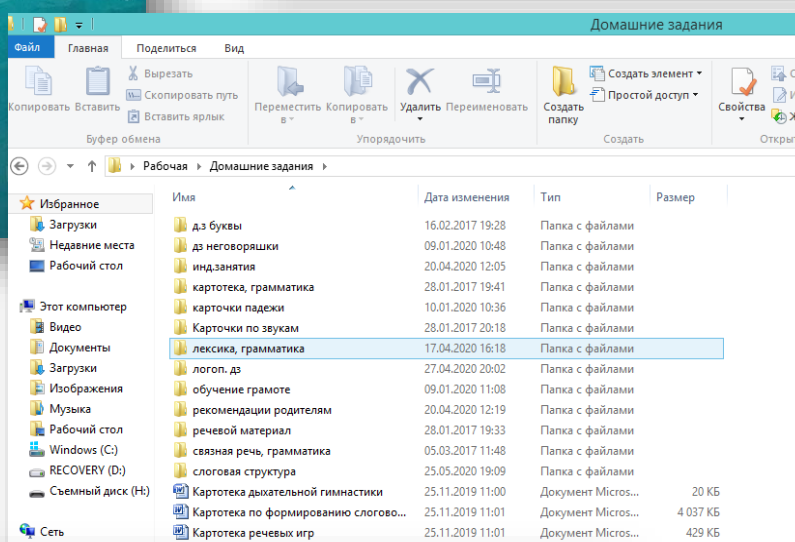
Домашние задания

Файл Главная Поделиться Вид

Копировать Вставить Вырезать Скопировать путь Вставить ярлык
Буфер обмена

Переместить в Копировать в
Удалить Переименовать
Упорядочить

Создать папку Создать элемент Простой доступ
Создать

Свойства
Откры

Рабочая › Домашние задания ›

Избранное
Загрузки
Недавние места
Рабочий стол

Этот компьютер
Видео
Документы
Загрузки
Изображения
Музыка
Рабочий стол
Windows (C:)
RECOVERY (D:)
Съемный диск (H:)

Сеть

| Имя | Дата изменения | Тип | Размер |
|---|---|---|---|
| д.з буквы | 16.02.2017 19:28 | Папка с файлами | |
| дз неговоряшки | 09.01.2020 10:48 | Папка с файлами | |
| инд.занятия | 20.04.2020 12:05 | Папка с файлами | |
| картотека, грамматика | 28.01.2017 19:41 | Папка с файлами | |
| карточки падежи | 10.01.2020 10:36 | Папка с файлами | |
| Карточки по звукам | 28.01.2017 20:18 | Папка с файлами | |
| лексика, грамматика | 17.04.2020 16:18 | Папка с файлами | |
| логоп. дз | 27.04.2020 20:02 | Папка с файлами | |
| обучение грамоте | 09.01.2020 11:08 | Папка с файлами | |
| рекомендации родителям | 20.04.2020 12:19 | Папка с файлами | |
| речевой материал | 28.01.2017 19:33 | Папка с файлами | |
| связная речь, грамматика | 05.03.2017 11:48 | Папка с файлами | |
| слоговая структура | 25.05.2020 19:09 | Папка с файлами | |
| Картотека дыхательной гимнастики | 25.11.2019 11:00 | Документ Micros... | 20 КБ |
| Картотека по формированию слогово... | 25.11.2019 11:01 | Документ Micros... | 4 037 КБ |
| Картотека речевых игр | 25.11.2019 11:01 | Документ Micros... | 429 КБ |